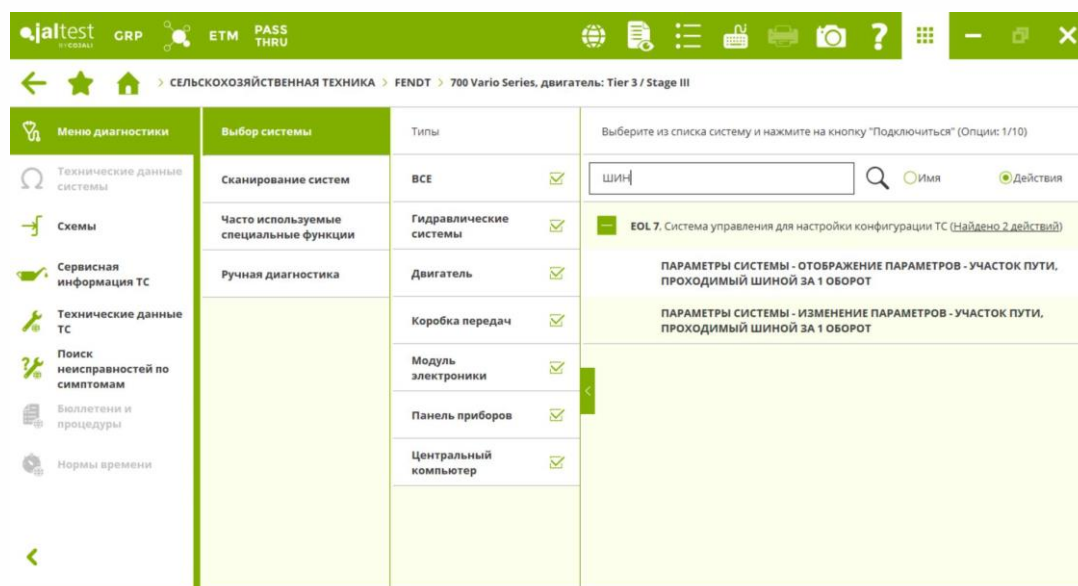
jaltest BY COJALI GRP ETM PASS THRU

> СЕЛЬСКОХОЗЯЙСТВЕННАЯ ТЕХНИКА > FENDT > 700 Vario Series, двигатель: Tier 3 / Stage III

Меню диагностики
Технические данные системы
Схемы
Сервисная информация ТС
Технические данные ТС
Поиск неисправностей по симптомам
Бюллетени и процедуры
Нормы времени

Выбор системы
Сканирование систем
Часто используемые специальные функции
Ручная диагностика

Типы
ВСЕ
Гидравлические системы
Двигатель
Коробка передач
Модуль электроники
Панель приборов
Центральный компьютер

Выберите из списка систему и нажмите на кнопку "Подключиться" (Опции: 1/10)

ШИН

Имя
Действия

EOL 7. Система управления для настройки конфигурации ТС (Найдено 2 действий)

ПАРАМЕТРЫ СИСТЕМЫ - ОТОБРАЖЕНИЕ ПАРАМЕТРОВ - УЧАСТОК ПУТИ, ПРОХОДИМЫЙ ШИНОЙ ЗА 1 ОБОРОТ

ПАРАМЕТРЫ СИСТЕМЫ - ИЗМЕНЕНИЕ ПАРАМЕТРОВ - УЧАСТОК ПУТИ, ПРОХОДИМЫЙ ШИНОЙ ЗА 1 ОБОРОТ